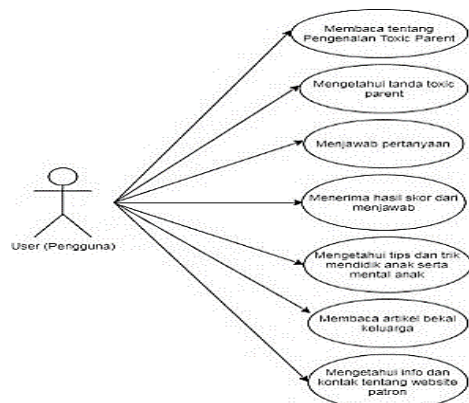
User (Pengguna)

Membaca tentang Pengenalan Toxic Parent

Mengetahui tanda toxic parent

Menjawab pertanyaan

Menerima hasil skor dari menjawab

Mengetahui tips dan trik mendidik anak serta mental anak

Membaca artikel bekal keluarga

Mengetahui info dan kontak tentang website patron